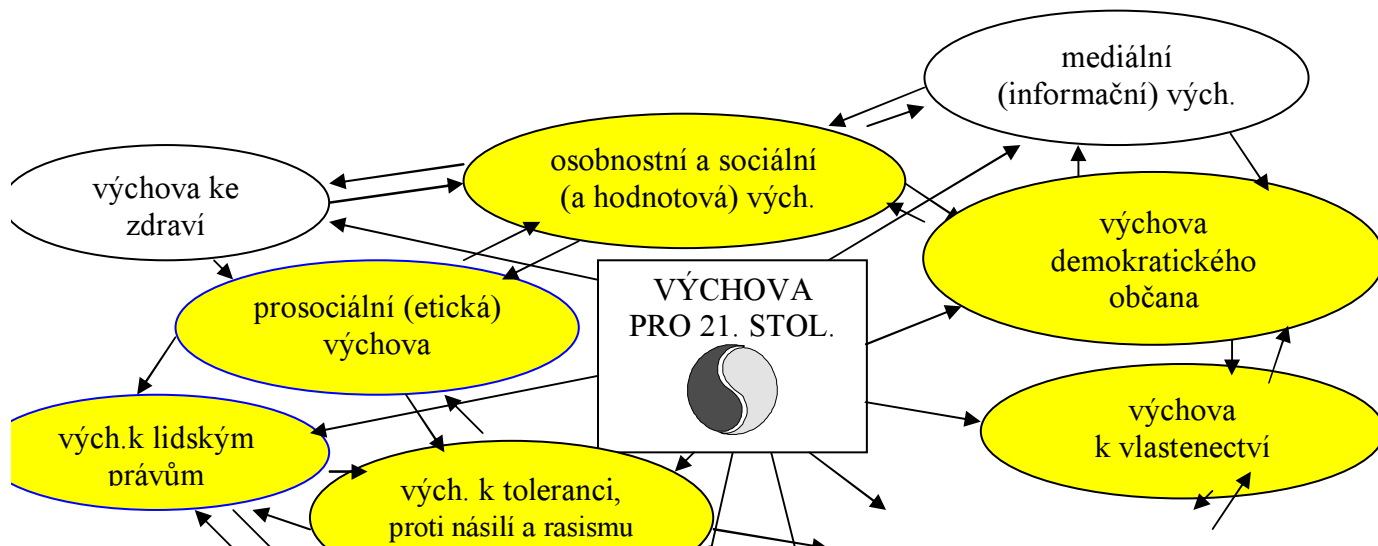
mediální (informační) vých.

výchova ke zdraví

osobnostní a sociální (a hodnotová) vých.

výchova demokratického občana

prosociální (etická) výchova

VÝCHOVA PRO 21. STOL.

vých.k lidským právům

výchova k vlastenectví

vých. k toleranci, proti násilí a rasismu